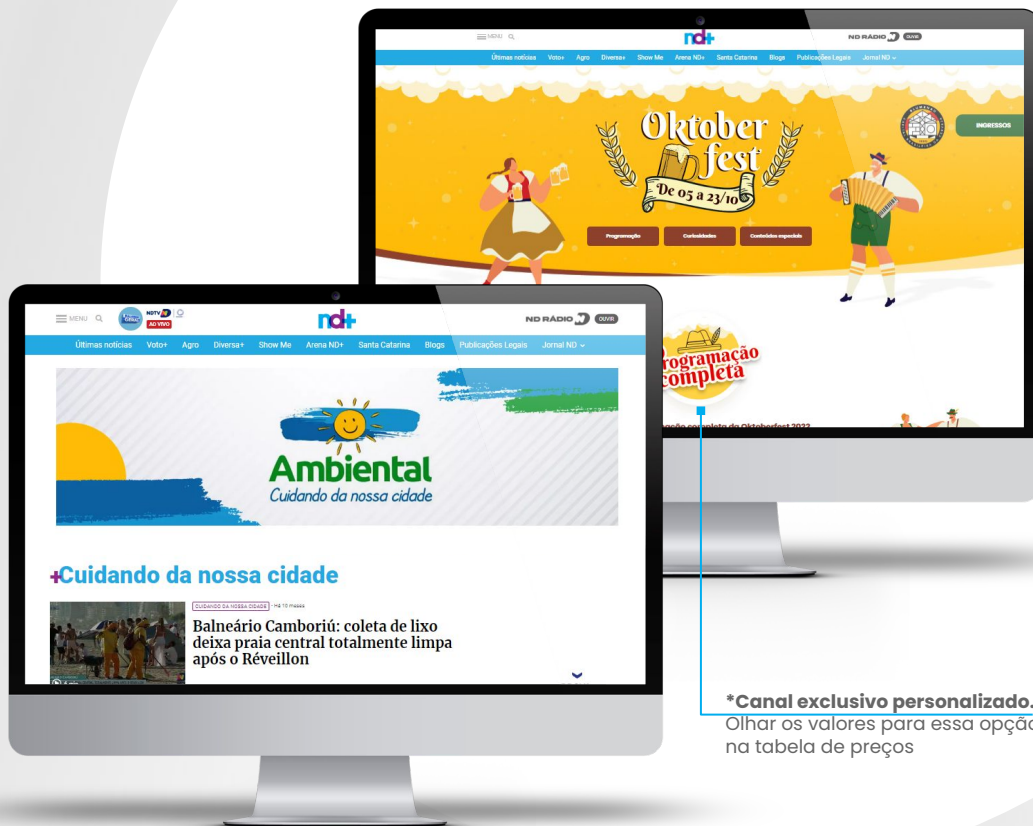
MENU
nd+
ND RÁDIO OUVIR
Últimas notícias Voto+ Agro Diversa+ Show Me Arena ND+ Santa Catarina Blogs Publicações Legais Jornal ND
Oktober fest
De 05 a 23/10
INGRESSOS
Programação Curiosidades Conteúdos especiais
Programação completa
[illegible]ação completa da Oktoberfest 2022

MENU
NDTV AO VIVO
nd+
ND RÁDIO OUVIR
Últimas notícias Voto+ Agro Diversa+ Show Me Arena ND+ Santa Catarina Blogs Publicações Legais Jornal ND
Ambiental
Cuidando da nossa cidade
+Cuidando da nossa cidade
CUIDANDO DA NOSSA CIDADE - Há 10 meses
Balneário Camboriú: coleta de lixo deixa praia central totalmente limpa após o Réveillon

*Canal exclusivo personalizado.
Olhar os valores para essa opção na tabela de preços